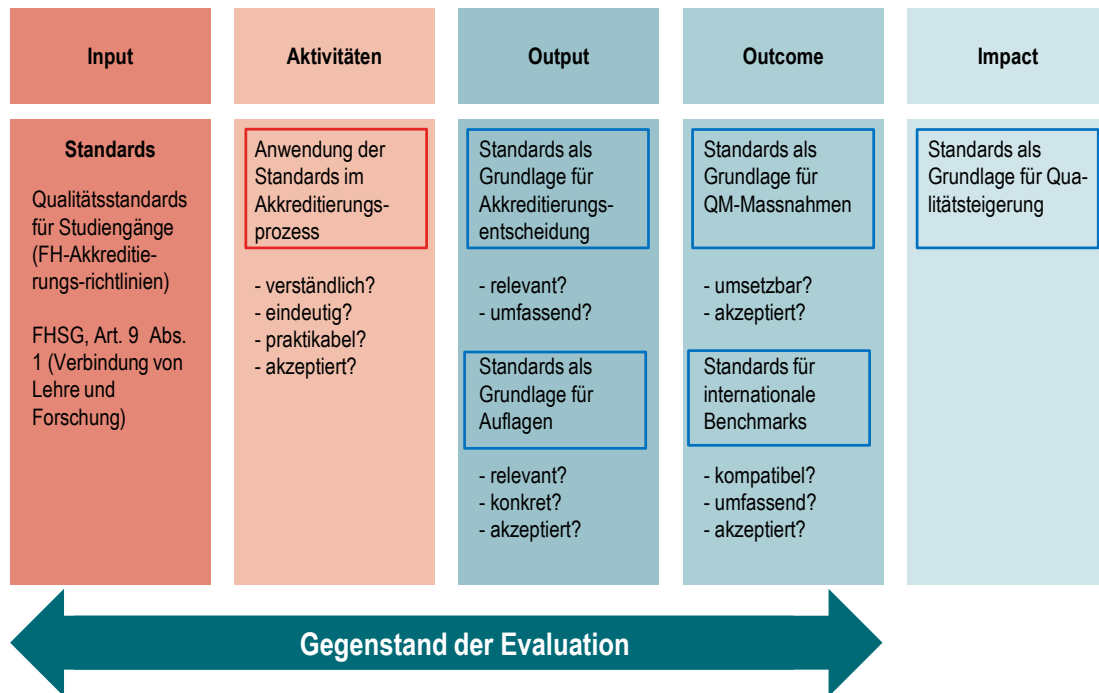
Input

Aktivitäten

Output

Outcome

Impact

Standards

Qualitätsstandards für Studiengänge (FH-Akkreditierungs-richtlinien)

FHSG, Art. 9 Abs. 1 (Verbindung von Lehre und Forschung)

Anwendung der Standards im Akkreditierungsprozess

- verständlich?
- eindeutig?
- praktikabel?
- akzeptiert?

Standards als Grundlage für Akkreditierungsentscheidung

- relevant?
- umfassend?

Standards als Grundlage für Auflagen

- relevant?
- konkret?
- akzeptiert?

Standards als Grundlage für QM-Massnahmen

- umsetzbar?
- akzeptiert?

Standards für internationale Benchmarks

- kompatibel?
- umfassend?
- akzeptiert?

Standards als Grundlage für Qualitätsteigerung

Gegenstand der Evaluation